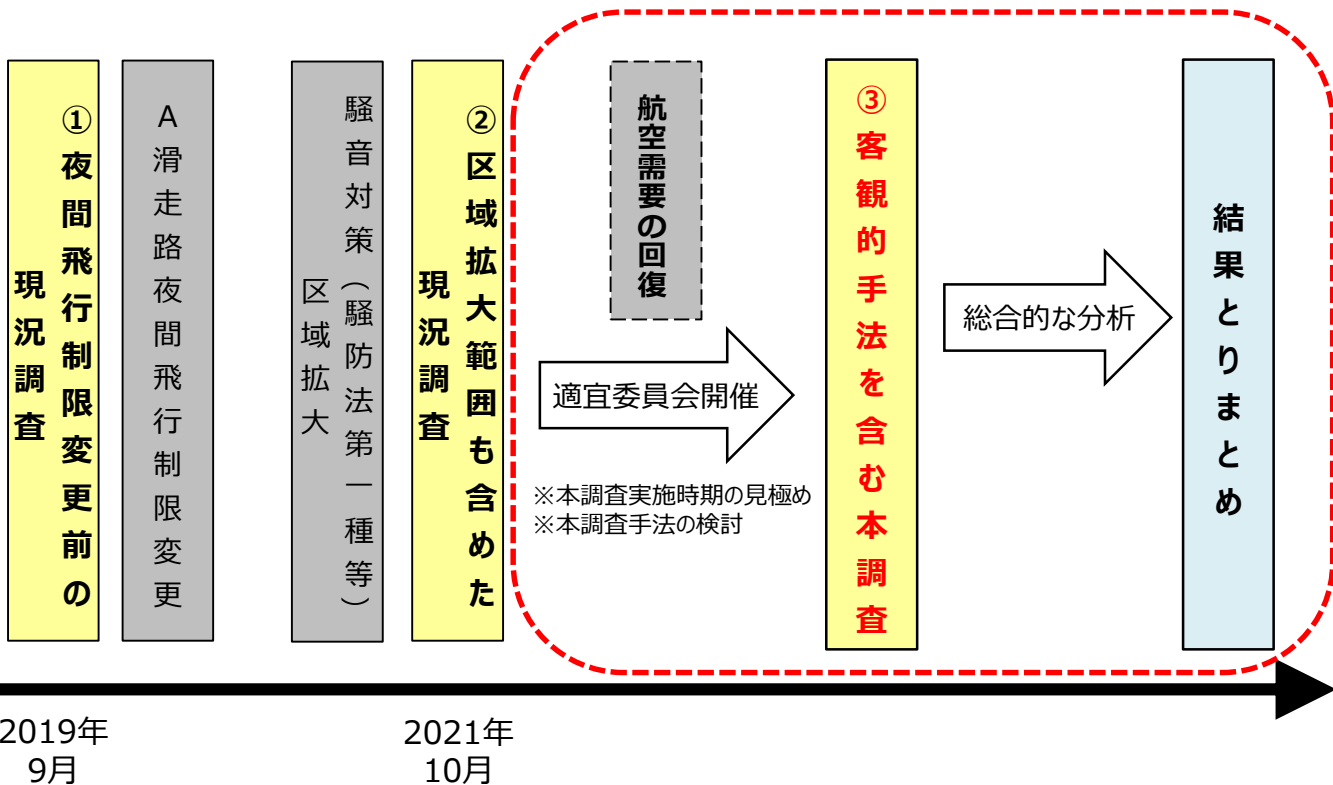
①夜間飛行制限変更前の現況調査

A滑走路夜間飛行制限変更

騒音対策（騒防法第一種等）区域拡大

②区域拡大範囲も含めた現況調査

航空需要の回復

適宜委員会開催

※本調査実施時期の見極め
※本調査手法の検討

③客観的手法を含む本調査

総合的な分析

結果とりまとめ

2019年
9月

2021年
10月